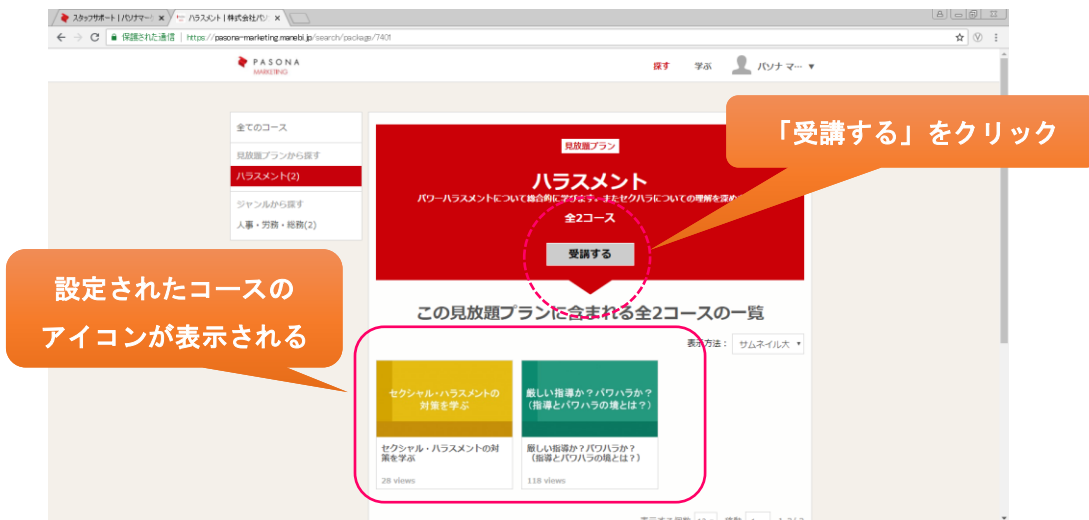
スタッフサポート | パソナマー ×
ハラスメント | 株式会社パ ×
保護された通信 | https://pasona-marketing.manebi.jp/search/package/7401

PASONA MARKETING

探す 学ぶ パソナ マ… ▾

全てのコース
見放題プランから探す
ハラスメント(2)
ジャンルから探す
人事・労務・総務(2)

見放題プラン
ハラスメント
パワーハラスメントについて総合的に学びます。またセクハラについての理解を深め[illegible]
全2コース
受講する

「受講する」をクリック

設定されたコースのアイコンが表示される

この見放題プランに含まれる全2コースの一覧

表示方法： サムネイル大 ▾

セクシャル・ハラスメントの対策を学ぶ
セクシャル・ハラスメントの対策を学ぶ
28 views

厳しい指導か？パワハラか？（指導とパワハラの境とは？）
厳しい指導か？パワハラか？（指導とパワハラの境とは？）
118 views